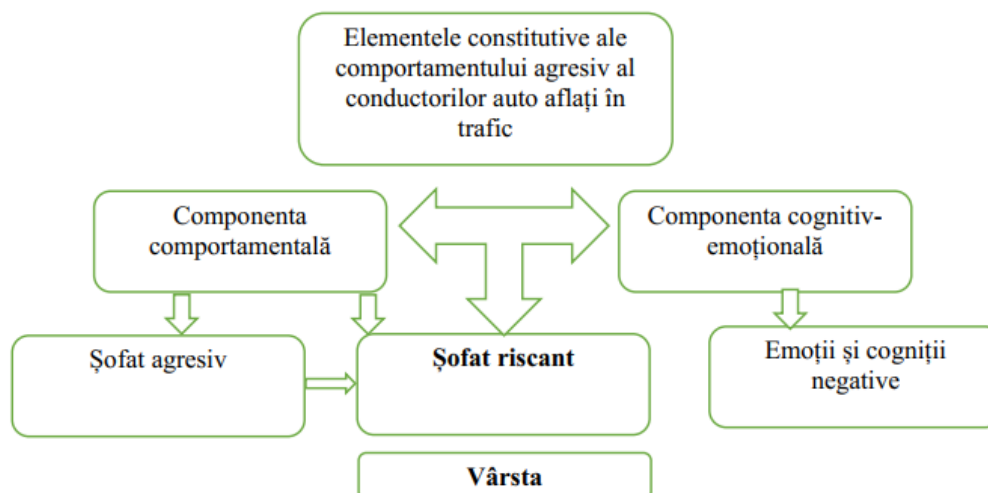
Elementele constitutive ale comportamentului agresiv al conductorilor auto aflați în trafic

Componenta comportamentală

Componenta cognitiv-emoțională

Șofat agresiv

Șofat riscant

Emoții și cogniții negative

Vârsta